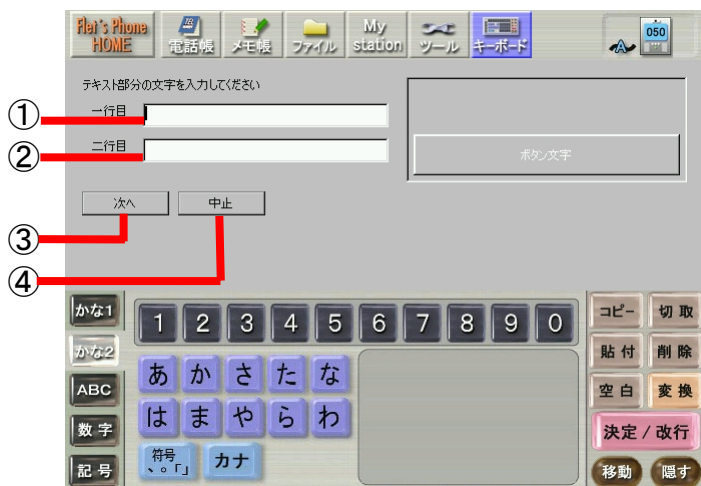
Flet's Phone HOME
電話帳
メモ帳
ファイル
My station
ツール
キーボード
050

テキスト部分の文字を入力してください
①
一行目
②
二行目
ボタン文字
次へ
中止
③
④

かな1
かな2
ABC
数字
記号
1 2 3 4 5 6 7 8 9 0
あ か さ た な
は ま や ら わ
符号 、。「」
カナ
コピー
切取
貼付
削除
空白
変換
決定／改行
移動
隠す